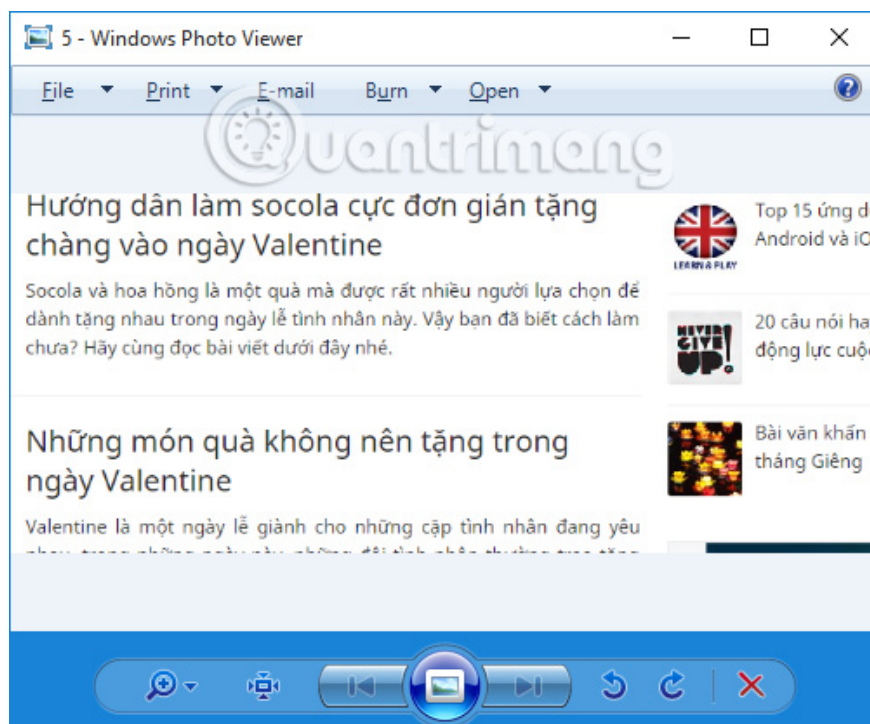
5 - Windows Photo Viewer

File ▾ Print ▾ E-mail Burn ▾ Open ▾

Quantrimang

Hướng dẫn làm socola cực đơn gián tặng chàng vào ngày Valentine

Socola và hoa hồng là một quà mà được rất nhiều người lựa chọn để dành tặng nhau trong ngày lễ tình nhân này. Vậy bạn đã biết cách làm chưa? Hãy cùng đọc bài viết dưới đây nhé.

Những món quà không nên tặng trong ngày Valentine

Valentine là một ngày lễ giành cho những cặp tình nhân đang yêu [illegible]

LEARN & PLAY

Top 15 ứng d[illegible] Android và iO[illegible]

NEVER GIVE UP!

20 câu nói ha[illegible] động lực cuộ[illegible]

Bài văn khấn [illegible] tháng Giêng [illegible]